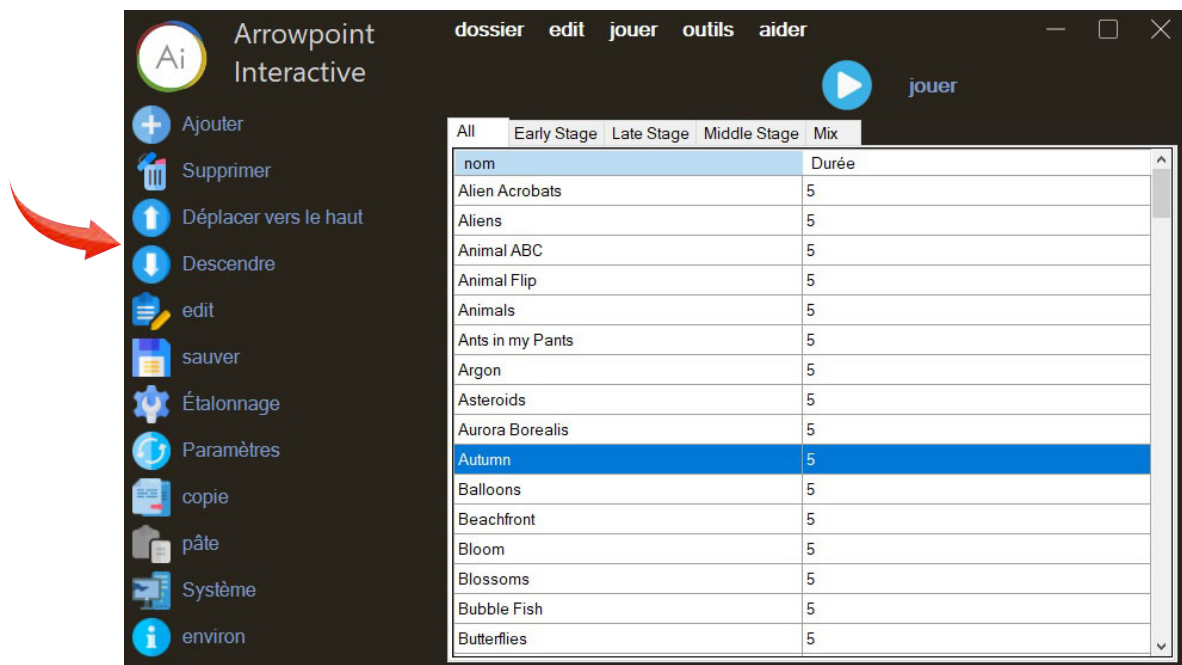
Ai Arrowpoint Interactive

dossier edit jouer outils aider

jouer

Ajouter
Supprimer
Déplacer vers le haut
Descendre
edit
sauver
Étalonnage
Paramètres
copie
pâte
Système
environ

All | Early Stage | Late Stage | Middle Stage | Mix

| nom | Durée |
|---|---|
| Alien Acrobats | 5 |
| Aliens | 5 |
| Animal ABC | 5 |
| Animal Flip | 5 |
| Animals | 5 |
| Ants in my Pants | 5 |
| Argon | 5 |
| Asteroids | 5 |
| Aurora Borealis | 5 |
| Autumn | 5 |
| Balloons | 5 |
| Beachfront | 5 |
| Bloom | 5 |
| Blossoms | 5 |
| Bubble Fish | 5 |
| Butterflies | 5 |